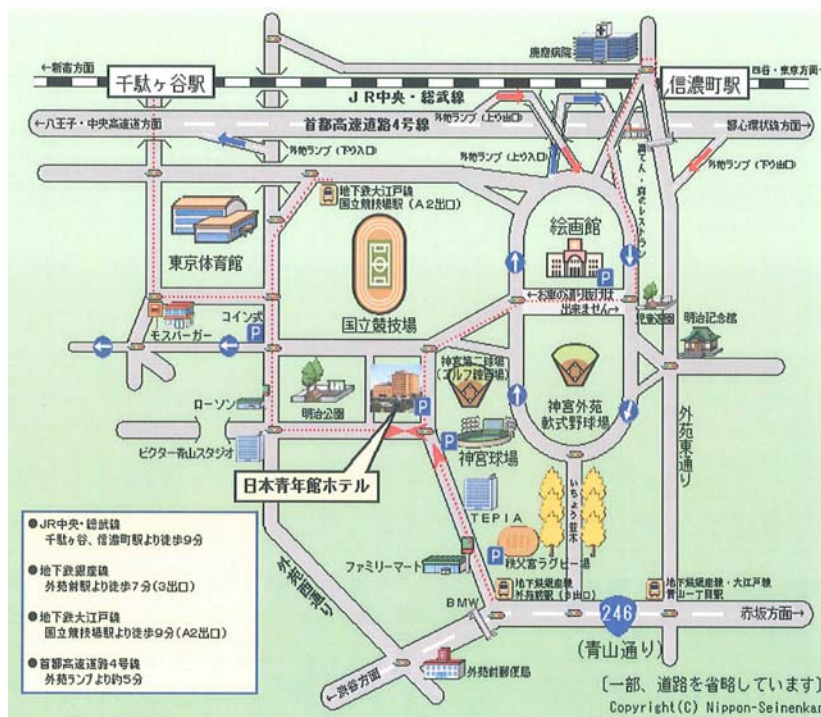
←新宿方面
千駄ヶ谷駅
慶應病院
四谷・東京方面→
信濃町駅
JR中央・総武線
←八王子・中央高速道方面
首都高速道路4号線
都心環状線方面→
外苑ランプ（上り出口）
外苑ランプ（下り入口）
外苑ランプ（上り入口）
外苑ランプ（下り出口）
地下鉄大江戸線
国立競技場駅（A2出口）
東京体育館
絵画館
P
国立競技場
コイン式
P
←お車の通り抜けは出来ません→
児童遊園
明治記念館
モスバーガー
明治公園
神宮第二球場（ゴルフ練習場）
神宮外苑軟式野球場
P
ローソン
ビクター青山スタジオ
P
神宮球場
外苑東通り
日本青年館ホテル
TEPIA
いちょう並木
●JR中央・総武線
千駄ヶ谷、信濃町駅より徒歩9分
●地下鉄銀座線
外苑前駅より徒歩7分（3出口）
●地下鉄大江戸線
国立競技場駅より徒歩9分（A2出口）
●首都高速道路4号線
外苑ランプより約5分
外苑西通り
ファミリーマート
P
秩父宮ラグビー場
地下鉄銀座線
外苑前駅（3出口）
地下鉄銀座線・大江戸線
青山一丁目駅
BMW
246
赤坂方面→
（青山通り）
←渋谷方面
外苑前郵便局
〔一部、道路を省略しています〕
Copyright(C) Nippon-Seinenkan